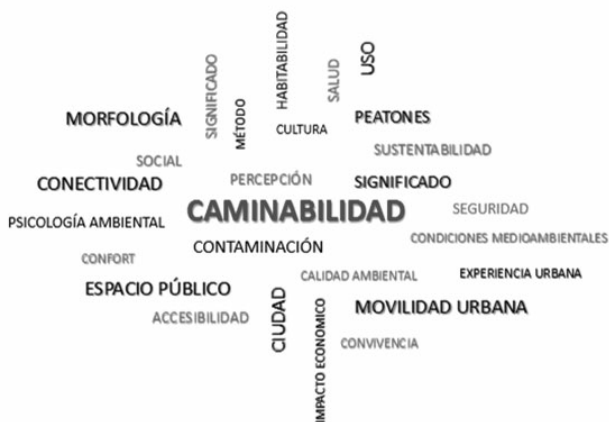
SIGNIFICADO
HABITABILIDAD
SALUD
USO
MORFOLOGÍA
MÉTODO
CULTURA
PEATONES
SOCIAL
SUSTENTABILIDAD
CONECTIVIDAD
PERCEPCIÓN
SIGNIFICADO
PSICOLOGÍA AMBIENTAL
CAMINABILIDAD
SEGURIDAD
CONTAMINACIÓN
CONDICIONES MEDIOAMBIENTALES
CONFORT
CALIDAD AMBIENTAL
EXPERIENCIA URBANA
ESPACIO PÚBLICO
CIUDAD
IMPACTO ECONOMICO
MOVILIDAD URBANA
ACCESIBILIDAD
CONVIVENCIA